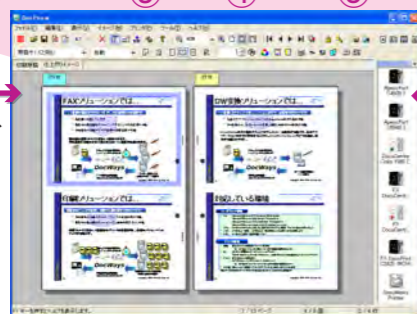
DocuWorks

FAXソリューションでは...

DW受信ソリューションでは...

DocuWorks

印刷ソリューションでは...

対応している機種

ApeosPort

ApeosPort

DocuCentre

DocuCentre

DocuCentre

DocuPrint

DocuWorks Printer

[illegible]